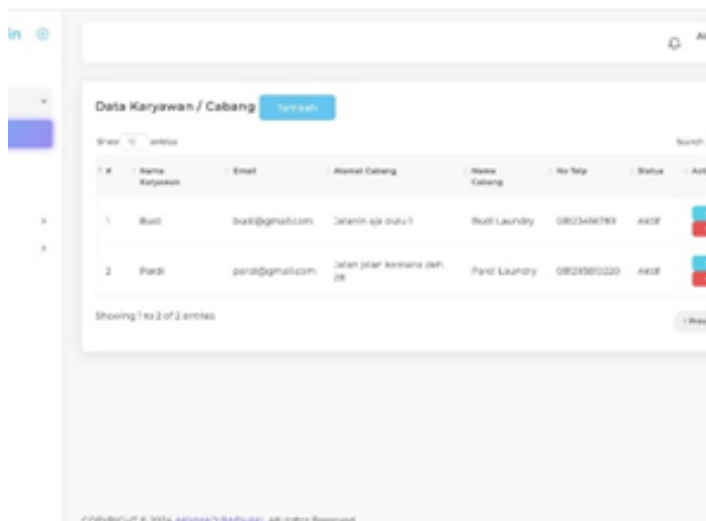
in

Data Karyawan / Cabang Tambah

Show 10 entries

Search

| # | Nama Karyawan | Email | Alamat Cabang | Nama Cabang | No Telp | Status | Act |
|---|---|---|---|---|---|---|---|
| 1 | Budi | budi@gmail.com | Jalanin aja dulu 1 | Budi Laundry | 08123456789 | Aktif | |
| 2 | Pardi | pardi@gmail.com | Jalan jalan kemana deh 28 | Pardi Laundry | 08128580220 | Aktif | |

Showing 1 to 2 of 2 entries

Prev

COPYRIGHT © 2024 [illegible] All rights Reserved